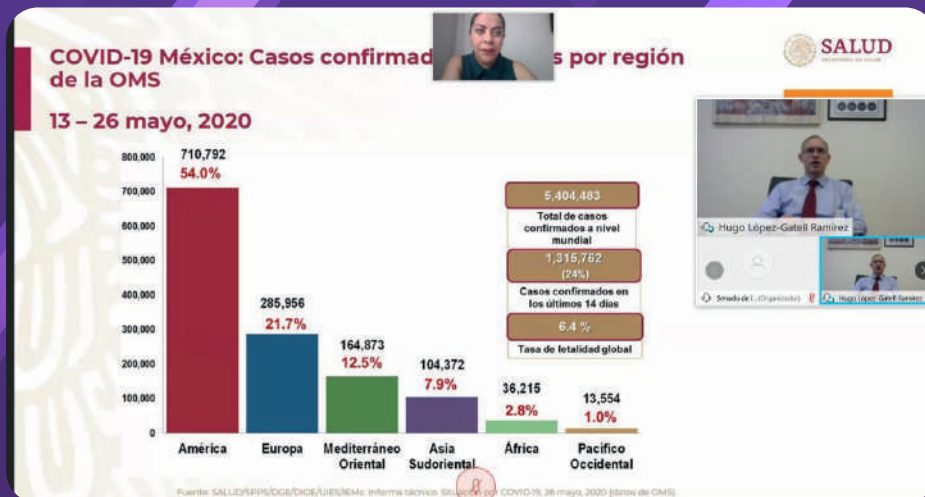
COVID-19 México: Casos confirmad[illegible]s por región de la OMS

13 – 26 mayo, 2020

SALUD

| | |
|---|---|
| 800,000 | |
| 700,000 | |
| 600,000 | |
| 500,000 | |
| 400,000 | |
| 300,000 | |
| 200,000 | |
| 100,000 | |
| 0 | |

710,792
54.0%
América

285,956
21.7%
Europa

164,873
12.5%
Mediterráneo Oriental

104,372
7.9%
Asia Sudoriental

36,215
2.8%
África

13,554
1.0%
Pacífico Occidental

5,404,483
Total de casos confirmados a nivel mundial

1,315,762
(24%)
Casos confirmados en los últimos 14 días

6.4 %
Tasa de letalidad global

Hugo López-Gatell Ramírez

Senado de l...(Organizador)

Hugo López-Gatell Ramírez

Fuente: SALUD/SPPS/DGE/DIOE/UIES/IEMs: Informe técnico. Situación por COVID-19, 26 mayo, 2020 (datos de OMS).